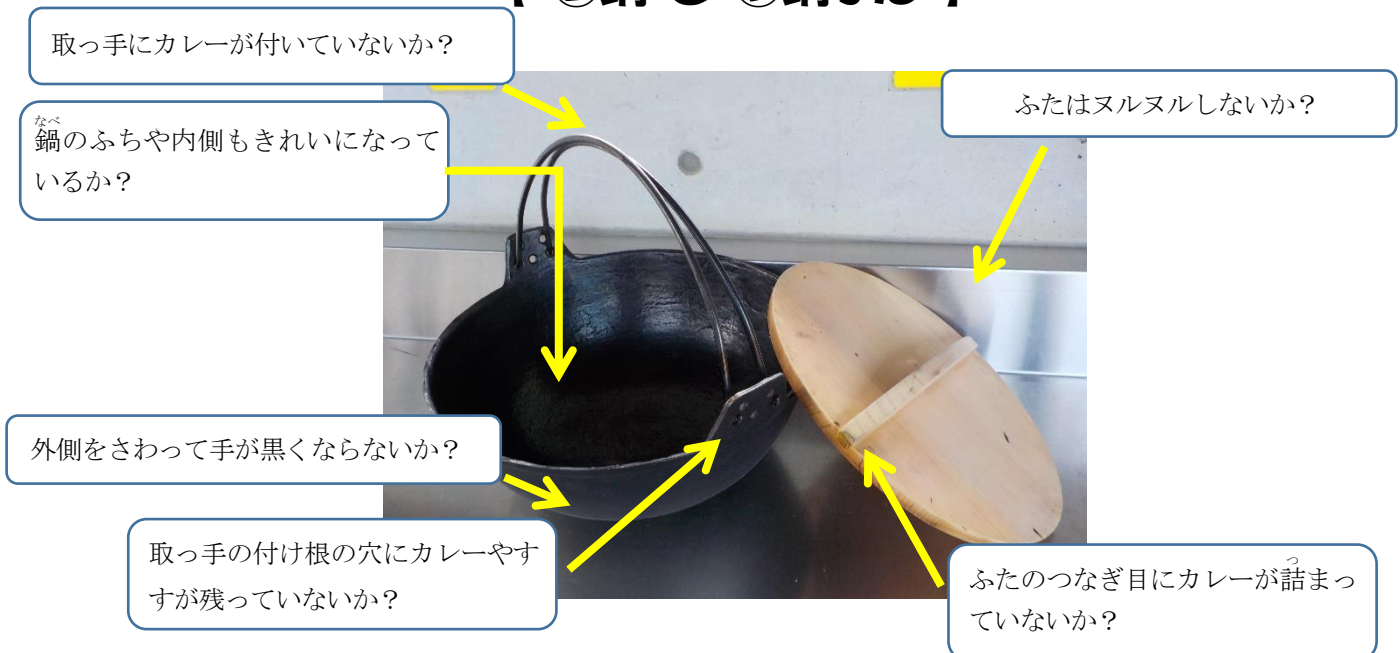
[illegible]

取っ手にカレーが付いていないか？

なべ
鍋のふちや内側もきれいになっているか？

ふたはヌルヌルしないか？

外側をさわって手が黒くならないか？

取っ手の付け根の穴にカレーやすすが残っていないか？

つ
ふたのつなぎ目にカレーが詰まっていないか？